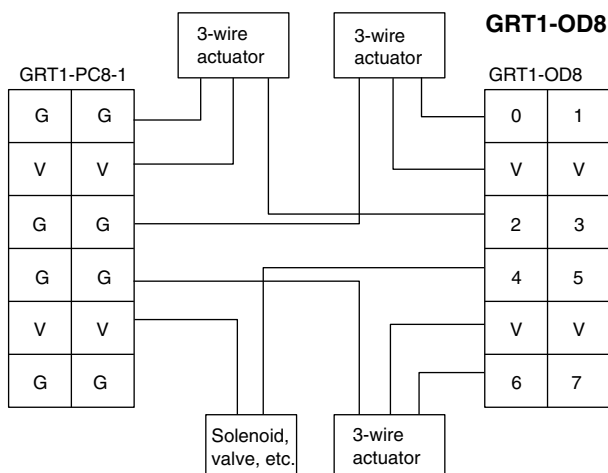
GRT1-OD8

3-wire actuator

3-wire actuator

GRT1-PC8-1

| G | G |
|---|---|
| V | V |
| G | G |
| G | G |
| V | V |
| G | G |

GRT1-OD8

| 0 | 1 |
|---|---|
| V | V |
| 2 | 3 |
| 4 | 5 |
| V | V |
| 6 | 7 |

Solenoid, valve, etc.

3-wire actuator